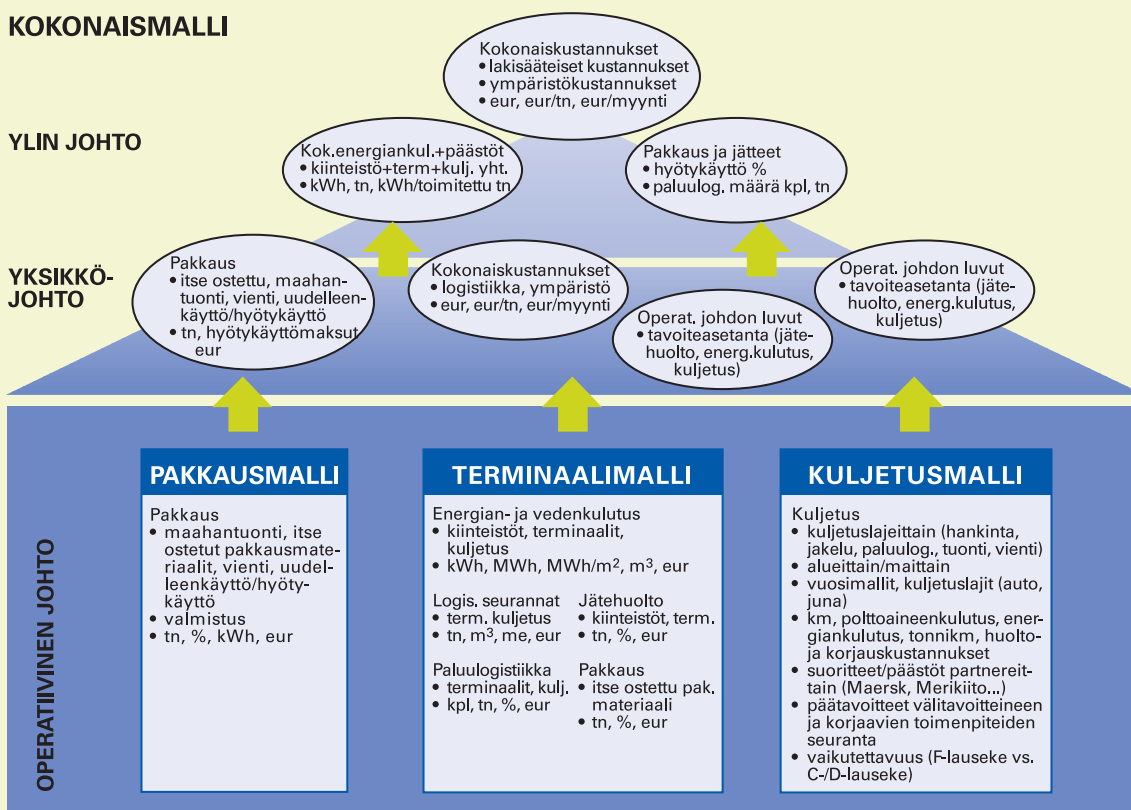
KOKONAISMALLI

Kokonaiskustannukset
• lakisääteiset kustannukset
• ympäristökustannukset
• eur, eur/tn, eur/myynti

YLIN JOHTO

Kok.energiankul.+päästöt
• kiinteistö+term+kulj. yht.
• kWh, tn, kWh/toimitettu tn

Pakkaus ja jätteet
• hyötykäyttö %
• paluulog. määrä kpl, tn

YKSIKKÖ-JOHTO

Pakkaus
• itse ostettu, maahantuonti, vienti, uudelleenkäyttö/hyötykäyttö
• tn, hyötykäyttömaksut eur

Kokonaiskustannukset
• logistiikka, ympäristö
• eur, eur/tn, eur/myynti

Operat. johdon luvut
• tavoiteasetanta (jätehuolto, energ.kulutus, kuljetus)

Operat. johdon luvut
• tavoiteasetanta (jätehuolto, energ.kulutus, kuljetus)

OPERATIIVINEN JOHTO

PAKKAUSMALLI

Pakkaus
• maahantuonti, itse ostetut pakkausmateriaalit, vienti, uudelleenkäyttö/hyötykäyttö
• valmistus
• tn, %, kWh, eur

TERMINAALIMALLI

Energian- ja vedenkulutus
• kiinteistöt, terminaalit, kuljetus
• kWh, MWh, MWh/m$^2$, m$^3$, eur

Logis. seurannat
• term. kuljetus
• tn, m$^3$, me, eur

Jätehuolto
• kiinteistöt, term.
• tn, %, eur

Paluulogistiikka
• terminaalit, kulj.
• kpl, tn, %, eur

Pakkaus
• itse ostettu pak. materiaali
• tn, %, eur

KULJETUSMALLI

Kuljetus
• kuljetuslajeittain (hankinta, jakelu, paluulog., tuonti, vienti)
• alueittain/maittain
• vuosimallit, kuljetuslajit (auto, juna)
• km, polttoaineenkulutus, energiankulutus, tonnikm, huolto- ja korjauskustannukset
• suoritteet/päästöt partnereittain (Maersk, Merikiito...)
• päätavoitteet välitavoitteineen ja korjaavien toimenpiteiden seuranta
• vaikutettavuus (F-lauseke vs. C-/D-lauseke)